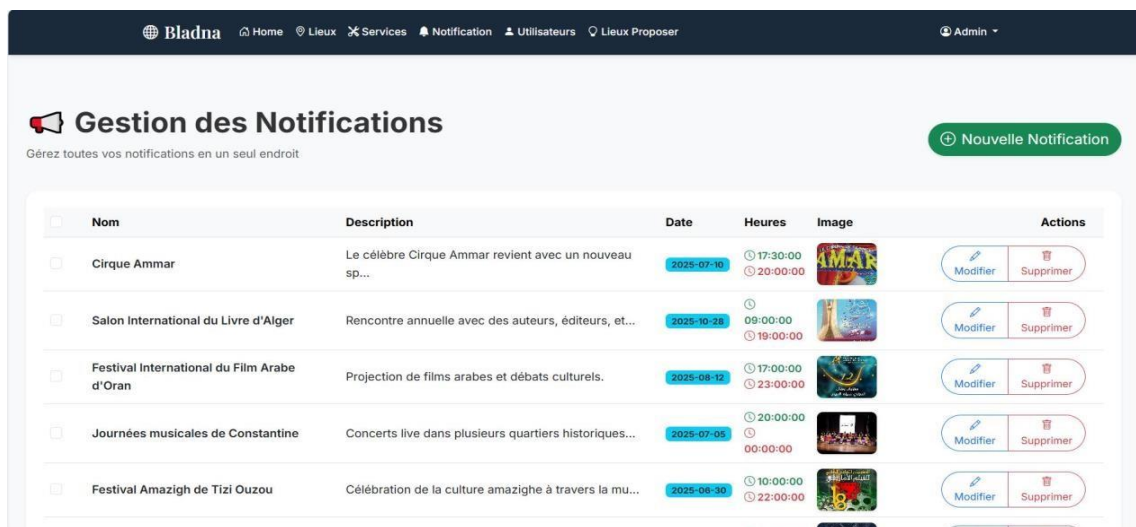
Bladna Home Lieux Services Notification Utilisateurs Lieux Proposer Admin

Gestion des Notifications

Gérez toutes vos notifications en un seul endroit

Nouvelle Notification

| Nom | Description | Date | Heures | Image | Actions |
|---|---|---|---|---|---|
| Cirque Ammar | Le célèbre Cirque Ammar revient avec un nouveau sp... | 2025-07-10 | 17:30:00 20:00:00 | AMAR | Modifier Supprimer |
| Salon International du Livre d'Alger | Rencontre annuelle avec des auteurs, éditeurs, et... | 2025-10-28 | 09:00:00 19:00:00 | | Modifier Supprimer |
| Festival International du Film Arabe d'Oran | Projection de films arabes et débats culturels. | 2025-08-12 | 17:00:00 23:00:00 | | Modifier Supprimer |
| Journées musicales de Constantine | Concerts live dans plusieurs quartiers historiques... | 2025-07-05 | 20:00:00 00:00:00 | | Modifier Supprimer |
| Festival Amazigh de Tizi Ouzou | Célébration de la culture amazighe à travers la mu... | 2025-08-30 | 10:00:00 22:00:00 | | Modifier Supprimer |